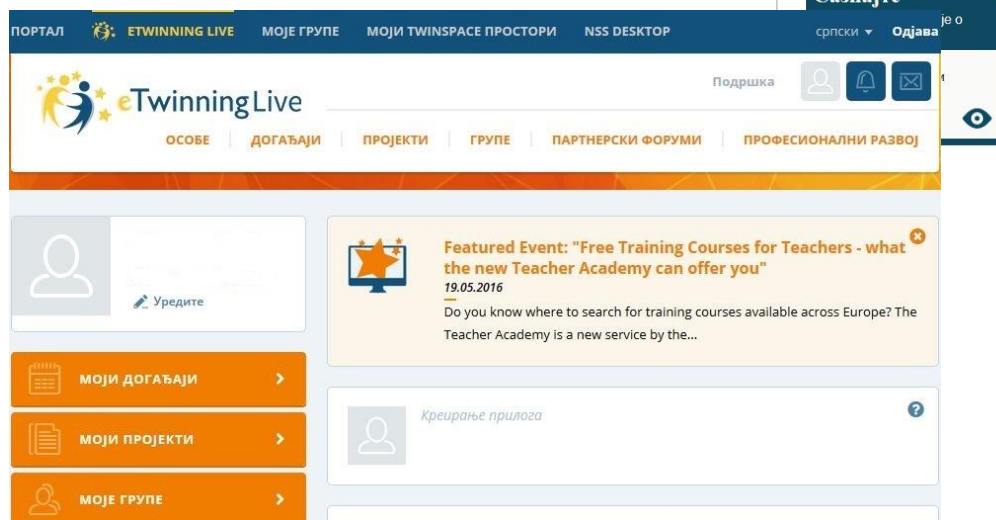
ПОРТАЛ ETWINNING LIVE МОЈЕ ГРУПЕ МОЈИ TWINSPACE ПРОСТОРИ NSS DESKTOP

српски ▾ Одјава

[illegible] је о

м

eTwinning Live

Подршка

ОСОБЕ ДОГАЂАЈИ ПРОЈЕКТИ ГРУПЕ ПАРТНЕРСКИ ФОРУМИ ПРОФЕСИОНАЛНИ РАЗВОЈ

Уредите

Featured Event: "Free Training Courses for Teachers - what the new Teacher Academy can offer you"

19.05.2016

Do you know where to search for training courses available across Europe? The Teacher Academy is a new service by the...

МОЈИ ДОГАЂАЈИ

МОЈИ ПРОЈЕКТИ

МОЈЕ ГРУПЕ

Креирање прилога